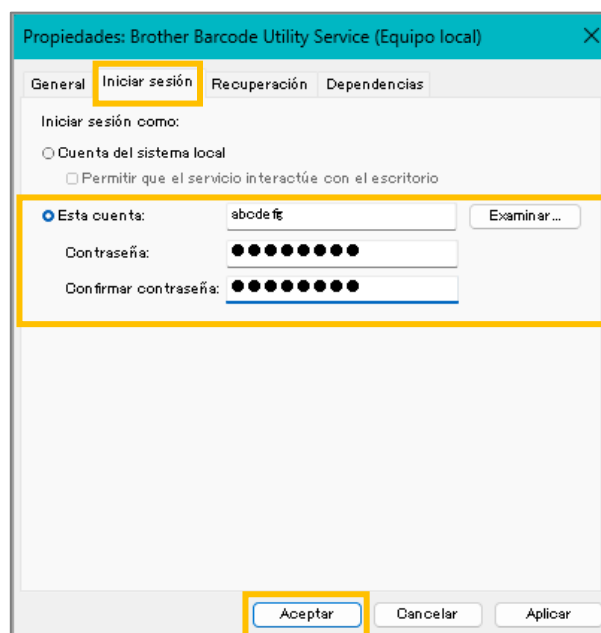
Propiedades: Brother Barcode Utility Service (Equipo local)

General | Iniciar sesión | Recuperación | Dependencias

Iniciar sesión como:

Cuenta del sistema local

Permitir que el servicio interactúe con el escritorio

Esta cuenta: abcdefg | Examinar...

Contraseña: ●●●●●●●●

Confirmar contraseña: ●●●●●●●●

Aceptar | Cancelar | Aplicar